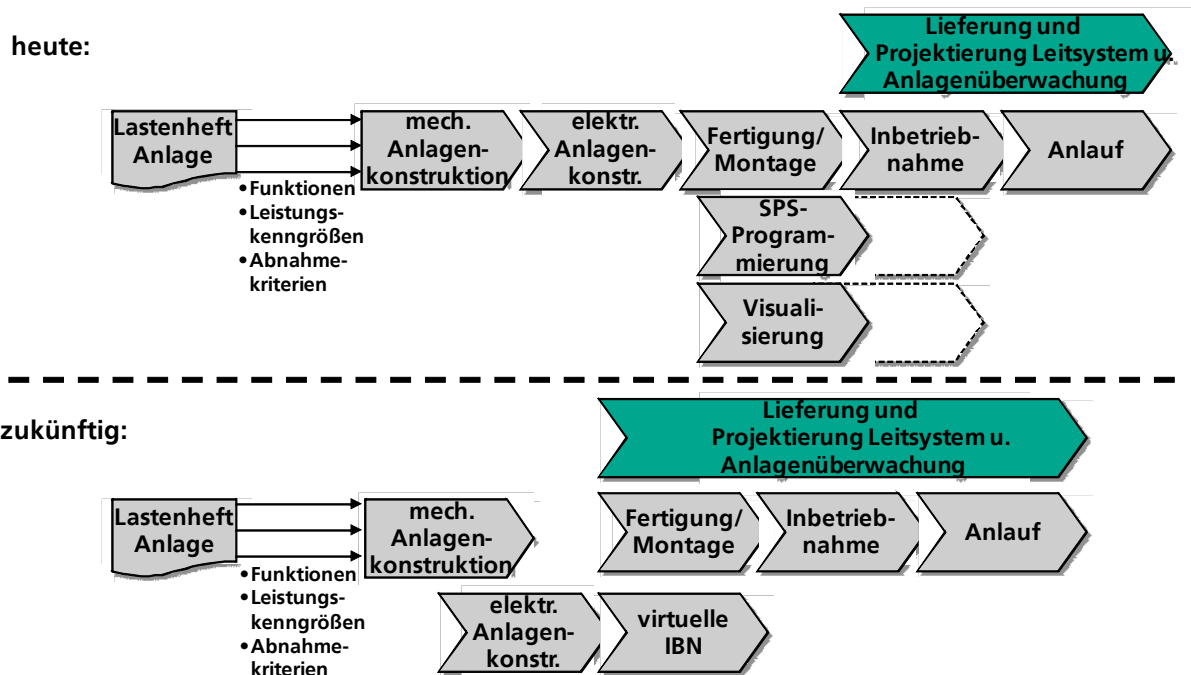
heute:

Lieferung und Projektierung Leitsystem u. Anlagenüberwachung

Lastenheft Anlage

mech. Anlagenkonstruktion

elektr. Anlagenkonstr.

Fertigung/ Montage

Inbetriebnahme

Anlauf

•Funktionen
•Leistungskenngrößen
•Abnahmekriterien

SPS-Programmierung

Visualisierung

zukünftig:

Lieferung und Projektierung Leitsystem u. Anlagenüberwachung

Lastenheft Anlage

mech. Anlagenkonstruktion

Fertigung/ Montage

Inbetriebnahme

Anlauf

•Funktionen
•Leistungskenngrößen
•Abnahmekriterien

elektr. Anlagenkonstr.

virtuelle IBN